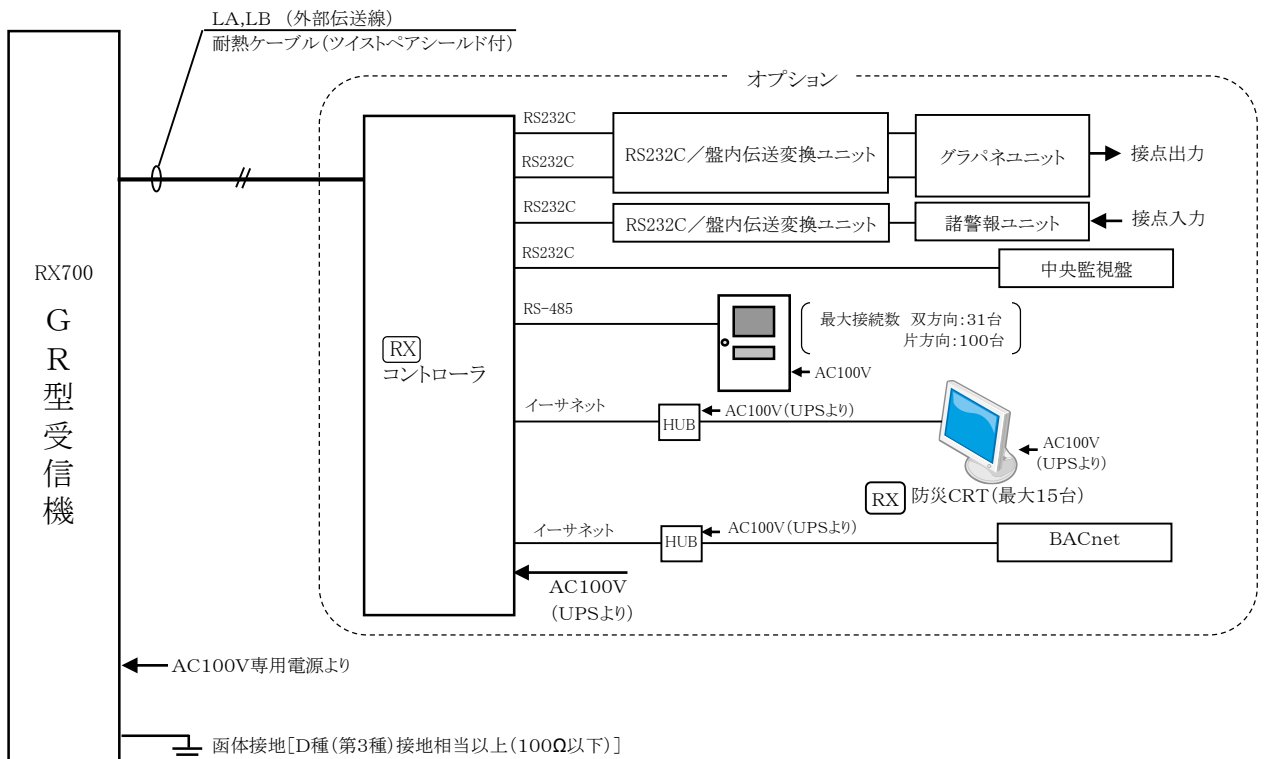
LA,LB （外部伝送線）
耐熱ケーブル（ツイストペアシールド付）

オプション

RX700
GR型受信機

RX
コントローラ

RS232C
RS232C
RS232C／盤内伝送変換ユニット
グラパネユニット
接点出力

RS232C
RS232C／盤内伝送変換ユニット
諸警報ユニット
接点入力

RS232C
中央監視盤

RS-485
最大接続数 双方向:31台
片方向:100台
AC100V

イーサネット
HUB
AC100V（UPSより）
AC100V
（UPSより）
RX 防災CRT（最大15台）

イーサネット
HUB
AC100V（UPSより）
BACnet

AC100V
（UPSより）

AC100V専用電源より

函体接地［D種（第3種）接地相当以上（100Ω以下）］